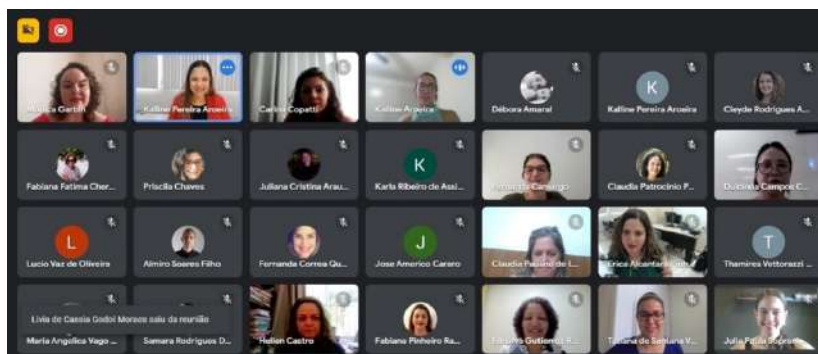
Mônica Garton
Kalline Pereira Aroeira
Camila Copatti
Kalline Aroeira
Débora Amaral
K
Kalline Pereira Aroeira
Cleyde Rodrigues A...
Fabiana Fatima Cher...
Priscila Chaves
Juliana Cristina Arau...
K
Karla Ribeiro de Assi...
Amanda Camargo
Claudia Patrocinio P...
Dulcinea Campos C...
L
Lucio Vaz de Oliveira
Almiro Soares Filho
Fernanda Correa Qu...
J
Jose Americo Carero
Claudia Paiano de L...
Erica Alcantara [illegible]
T
Thamires Vettorazzi ...
Livia de Cassia Godoi Moraes saiu da reunião
Maria Angelica Vago ...
Samara Rodrigues D...
Hellen Castro
Fabiana Pinheiro Ra...
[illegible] Gutierrez R...
Tatiana de Santana V...
Julia Paula Soprani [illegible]